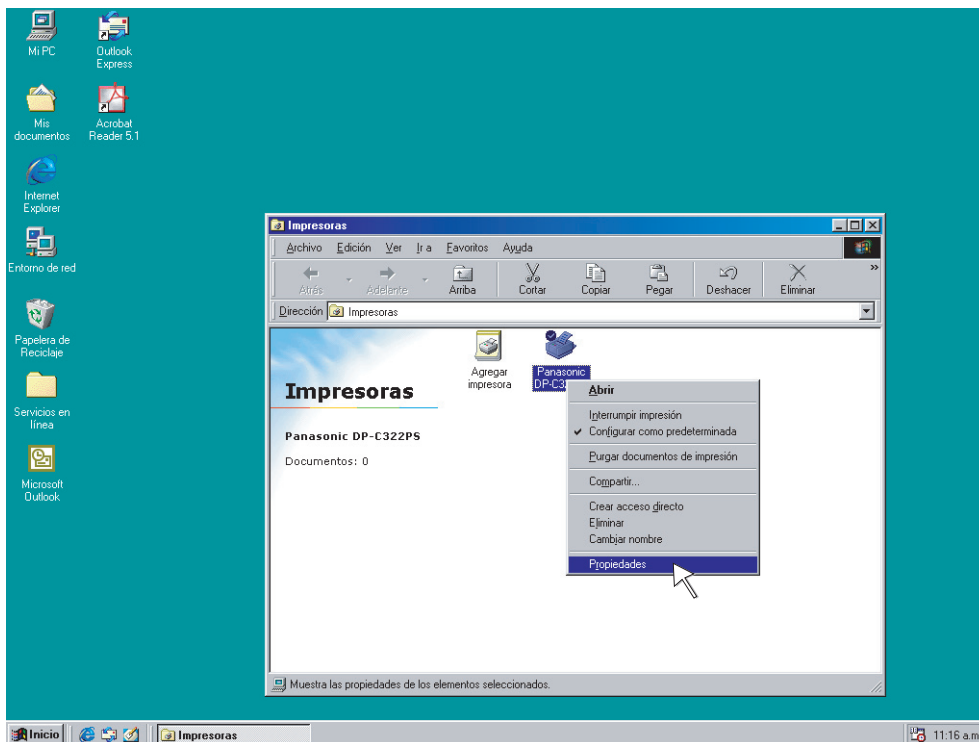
Mi PC

Outlook Express

Mis documentos

Acrobat Reader 5.1

Internet Explorer

Entorno de red

Papelera de Reciclaje

Servicios en línea

Microsoft Outlook

Impresoras

Archivo Edición Ver Ir a Favoritos Ayuda

Atrás Adelante Arriba Cortar Copiar Pegar Deshacer Eliminar

Dirección Impresoras

Impresoras

Panasonic DP-C322PS

Documentos: 0

Agregar impresora

Panasonic DP-C3

Abrir
Interrumpir impresión
✔ Configurar como predeterminada
Purgar documentos de impresión
Compartir...
Crear acceso directo
Eliminar
Cambiar nombre
Propiedades

Muestra las propiedades de los elementos seleccionados.

Inicio Impresoras 11:16 a.m